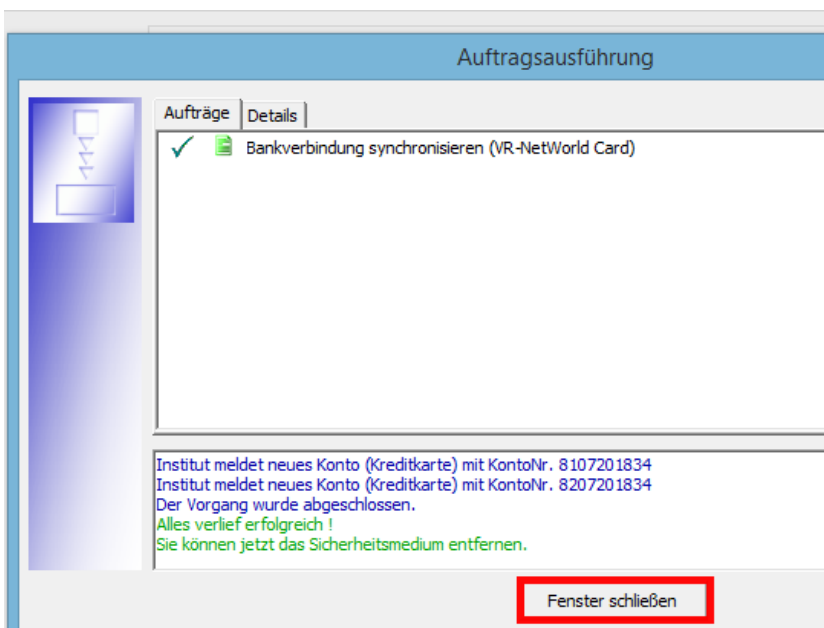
Auftragsausführung

Aufträge | Details

Bankverbindung synchronisieren (VR-NetWorld Card)

Institut meldet neues Konto (Kreditkarte) mit KontoNr. 8107201834
Institut meldet neues Konto (Kreditkarte) mit KontoNr. 8207201834
Der Vorgang wurde abgeschlossen.
Alles verlief erfolgreich !
Sie können jetzt das Sicherheitsmedium entfernen.

Fenster schließen